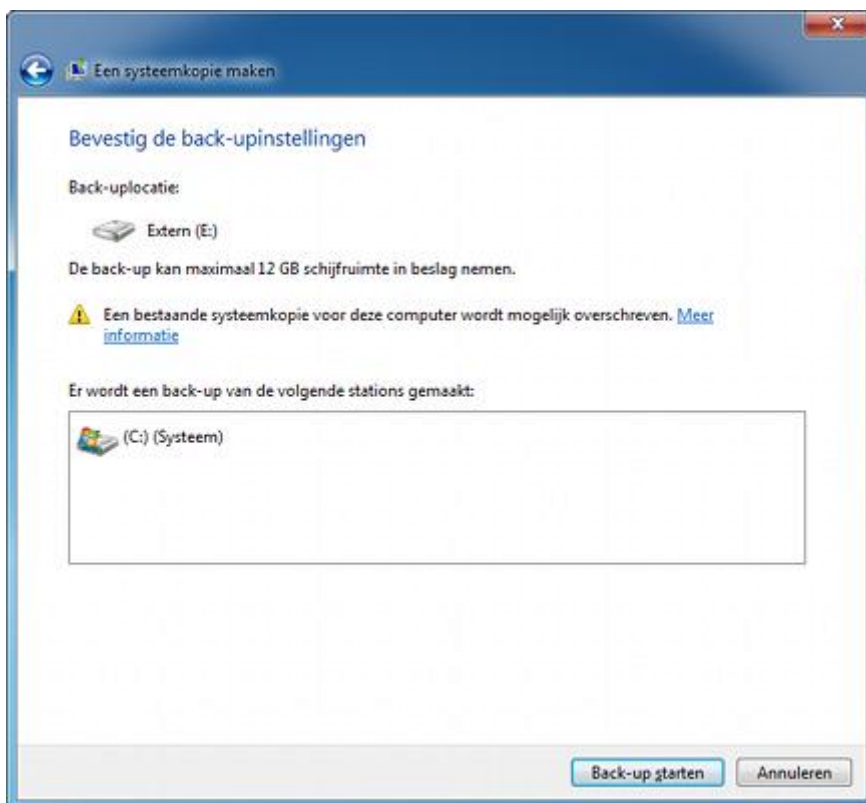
Een systeemkopie maken

Bevestig de back-upinstellingen

Back-uplocatie:

Extern (E:)

De back-up kan maximaal 12 GB schijfruimte in beslag nemen.

Een bestaande systeemkopie voor deze computer wordt mogelijk overschreven. Meer informatie

Er wordt een back-up van de volgende stations gemaakt:

(C:) (Systeem)

Back-up starten Annuleren